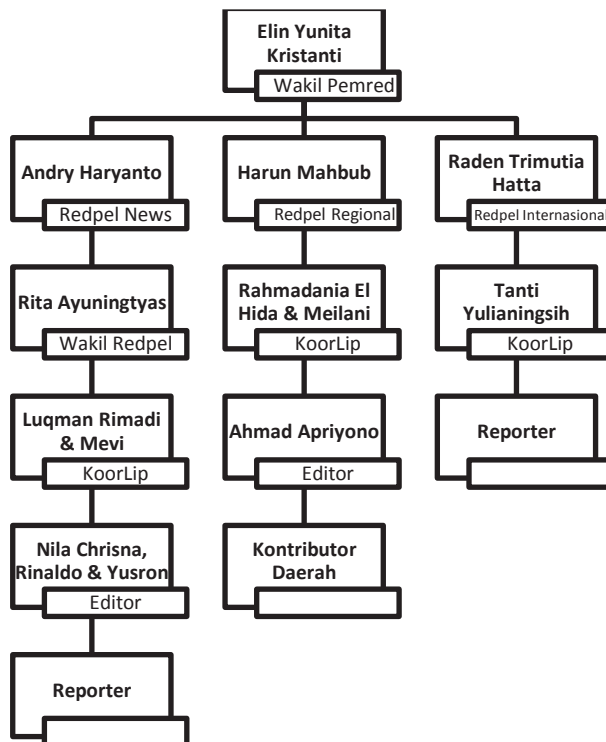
Elin Yunita Kristanti
Wakil Pemred

Andry Haryanto
Redpel News

Rita Ayuningtyas
Wakil Redpel

Luqman Rimadi & Mevi
KoorLip

Nila Chrisna, Rinaldo & Yusron
Editor

Reporter

Harun Mahbub
Redpel Regional

Rahmadania El Hida & Meilani
KoorLip

Ahmad Apriyono
Editor

Kontributor Daerah

Raden Trimutia Hatta
Redpel Internasional

Tanti Yulianingsih
KoorLip

Reporter